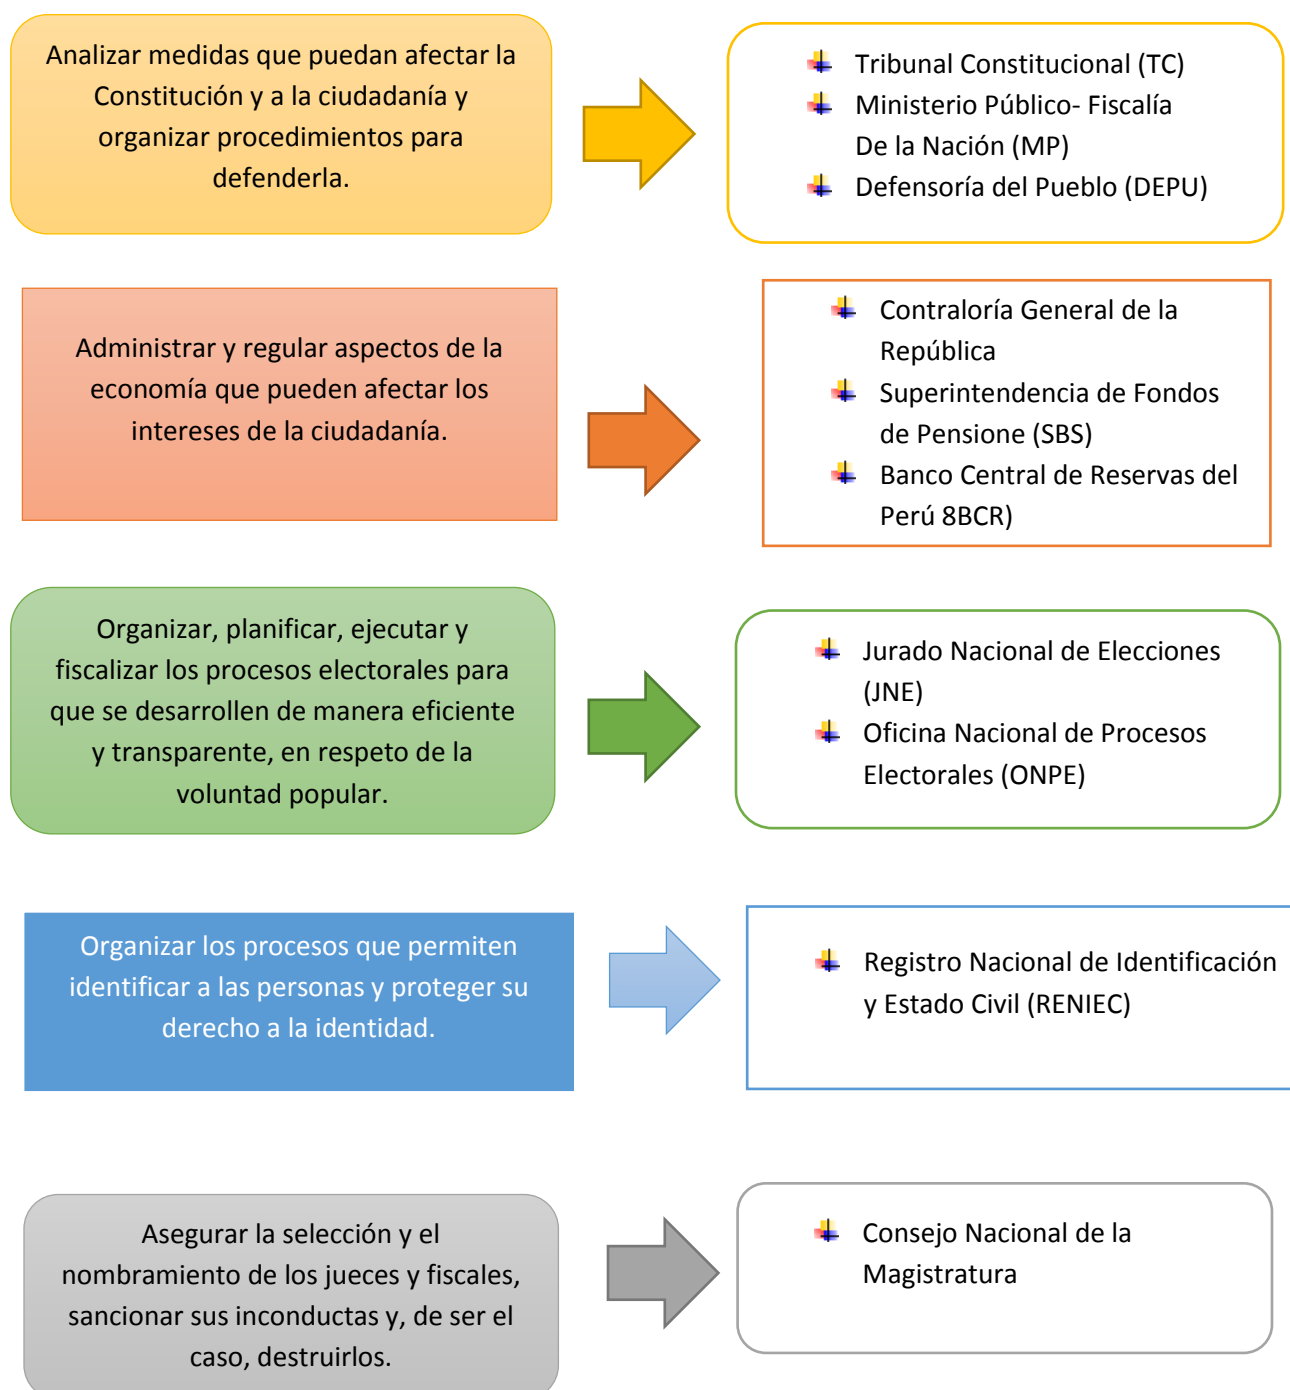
Analizar medidas que puedan afectar la Constitución y a la ciudadanía y organizar procedimientos para defenderla.

- Tribunal Constitucional (TC)
- Ministerio Público- Fiscalía De la Nación (MP)
- Defensoría del Pueblo (DEPU)

Administrar y regular aspectos de la economía que pueden afectar los intereses de la ciudadanía.

- Contraloría General de la República
- Superintendencia de Fondos de Pensione (SBS)
- Banco Central de Reservas del Perú 8BCR)

Organizar, planificar, ejecutar y fiscalizar los procesos electorales para que se desarrollen de manera eficiente y transparente, en respeto de la voluntad popular.

- Jurado Nacional de Elecciones (JNE)
- Oficina Nacional de Procesos Electorales (ONPE)

Organizar los procesos que permiten identificar a las personas y proteger su derecho a la identidad.

- Registro Nacional de Identificación y Estado Civil (RENIEC)

Asegurar la selección y el nombramiento de los jueces y fiscales, sancionar sus inconductas y, de ser el caso, destruirlos.

- Consejo Nacional de la Magistratura